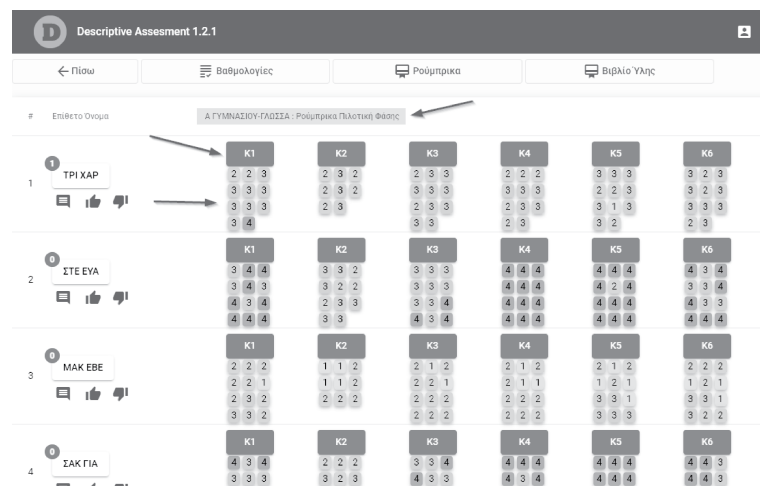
Descriptive Assesment 1.2.1

← Πίσω | Βαθμολογίες | Ρούμπρικα | Βιβλίο Ύλης

# Επίθετο Όνομα

Α ΓΥΜΝΑΣΙΟΥ-ΓΛΩΣΣΑ : Ρούμπρικα Πιλοτική Φάσης

1
1 ΤΡΙ ΧΑΡ

| K1 | K2 | K3 | K4 | K5 | K6 |
|---|---|---|---|---|---|
| 2 2 3 | 2 3 2 | 2 3 3 | 2 2 2 | 3 3 3 | 3 2 3 |
| 3 3 3 | 3 3 2 | 3 3 3 | 3 3 3 | 2 2 3 | 3 2 3 |
| 3 3 3 | 2 3 | 2 3 3 | 2 3 3 | 3 1 3 | 3 3 3 |
| 3 4 | | 3 3 | 2 3 | 3 2 | 2 3 |

0
2 ΣΤΕ ΕΥΑ

| K1 | K2 | K3 | K4 | K5 | K6 |
|---|---|---|---|---|---|
| 3 4 4 | 3 3 2 | 3 3 3 | 4 4 4 | 4 4 4 | 4 3 4 |
| 3 4 3 | 3 2 2 | 3 3 3 | 4 4 4 | 4 2 4 | 3 3 4 |
| 4 3 4 | 2 3 3 | 3 3 4 | 4 4 4 | 4 4 4 | 4 3 3 |
| 4 4 4 | 3 3 | 4 3 3 | 4 4 4 | 4 4 4 | 4 4 4 |

0
3 ΜΑΚ ΕΒΕ

| K1 | K2 | K3 | K4 | K5 | K6 |
|---|---|---|---|---|---|
| 2 2 2 | 1 1 2 | 2 1 2 | 2 1 2 | 2 1 2 | 2 2 2 |
| 2 2 1 | 1 1 2 | 2 2 1 | 2 1 1 | 1 2 1 | 1 2 1 |
| 2 3 2 | 2 2 2 | 2 2 2 | 2 2 2 | 3 3 1 | 3 3 1 |
| 3 3 2 | | 2 2 2 | 2 2 2 | 3 3 3 | 3 2 2 |

0
4 ΣΑΚ ΓΙΑ

| K1 | K2 | K3 | K4 | K5 | K6 |
|---|---|---|---|---|---|
| 4 3 4 | 2 2 2 | 3 3 4 | 4 4 4 | 4 4 4 | 4 4 3 |
| 3 3 3 | 3 2 3 | 4 3 3 | 4 3 4 | 4 4 4 | 4 4 3 |